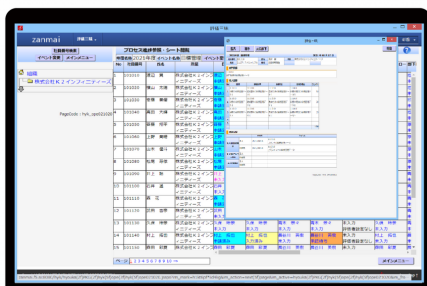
zanmai

社員情報画面

イベント登録　メイン

組織
株式会社ＫＪインフィニティーズ

PageCode : kyk_spe010100

プロセス進捗情報・シート閲覧

2025年

| No | 社員番号 | 氏名 | 所属 |
|---|---|---|---|
| 1 | 101010 | 渡辺 勇 | 株式会社ＫＪインフィニティーズ |
| 2 | 101020 | 堀山 茂雄 | 株式会社ＫＪインフィニティーズ |
| 3 | 101030 | 安藤 慎 | 株式会社ＫＪインフィニティーズ |
| 4 | 101040 | 森田 真樹 | 株式会社ＫＪインフィニティーズ |
| 5 | 101050 | 斎藤 明子 | 株式会社ＫＪインフィニティーズ |
| 6 | 101060 | 上野 慶樹 | 株式会社ＫＪインフィニティーズ |
| 7 | 101070 | 北澤 真人 | 株式会社ＫＪインフィニティーズ |
| 8 | 101080 | 松尾 祥吾 | 株式会社ＫＪインフィニティーズ |
| 9 | 101090 | 井上 勝 | 株式会社ＫＪインフィニティーズ |
| 10 | 101100 | 石井 進 | 株式会社ＫＪインフィニティーズ |
| 11 | 101110 | 森 弘 | 株式会社ＫＪインフィニティーズ |
| 12 | 101120 | 三宅 和也 | 株式会社ＫＪインフィニティーズ |
| 13 | 101130 | 上原 秀明 | 株式会社ＫＪインフィニティーズ |
| 14 | 101140 | 村上 純也 | 株式会社ＫＪインフィニティーズ |
| 15 | 101150 | 村田 雄一 | 株式会社ＫＪインフィニティーズ |

1 2 3 4 5 6 7 8 9 10

未入力

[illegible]